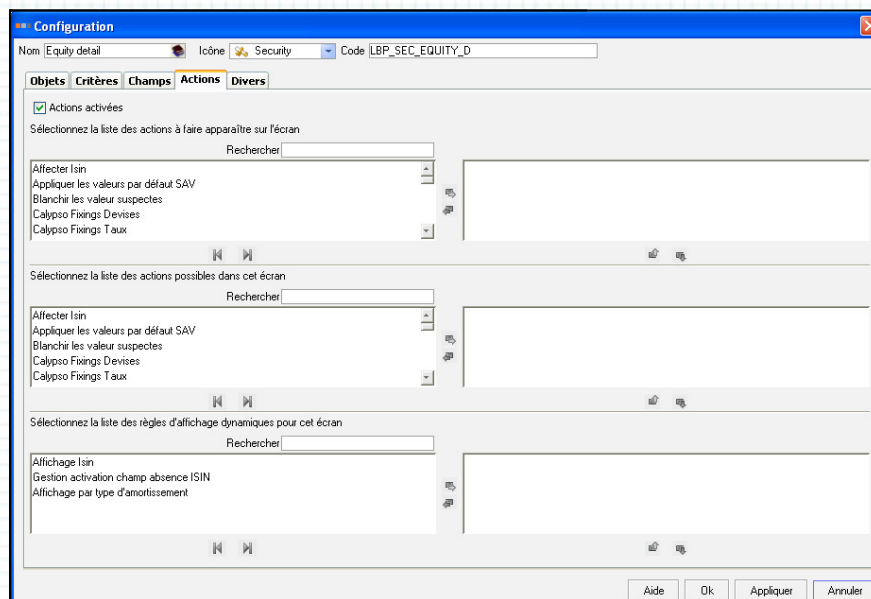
Configuration

Nom Equity detail

Icône Security

Code LBP_SEC_EQUITY_D

Objets
Critères
Champs
Actions
Divers

Actions activées

Sélectionnez la liste des actions à faire apparaître sur l'écran

Rechercher

Affecter Isin
Appliquer les valeurs par défaut SAV
Blanchir les valeur suspectes
Calypso Fixings Devises
Calypso Fixings Taux

Sélectionnez la liste des actions possibles dans cet écran

Rechercher

Affecter Isin
Appliquer les valeurs par défaut SAV
Blanchir les valeur suspectes
Calypso Fixings Devises
Calypso Fixings Taux

Sélectionnez la liste des règles d'affichage dynamiques pour cet écran

Rechercher

Affichage Isin
Gestion activation champ absence ISIN
Affichage par type d'amortissement

Aide
Ok
Appliquer
Annuler